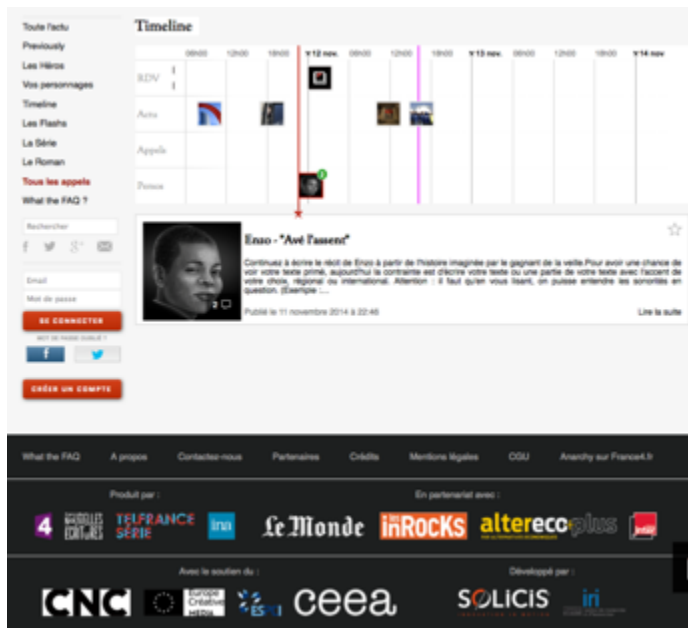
Toute l'actu
Previously
Les Héros
Vos personnages
Timeline
Les Flashs
La Série
Le Roman
Tous les appels
What the FAQ ?

Rechercher

Email
Mot de passe
SE CONNECTER
MOT DE PASSE OUBLIÉ ?

CRÉER UN COMPTE

Timeline

06h00 12h00 18h00 ▼12 nov. 06h00 12h00 18h00 ▼13 nov. 06h00 12h00 18h00 ▼14 nov

RDV
Actu
Appels
Persos

Enzo - "Avé l'assent"

Continuez à écrire le récit de Enzo à partir de l'histoire imaginée par le gagnant de la veille.Pour avoir une chance de voir votre texte primé, aujourd'hui la contrainte est d'écrire votre texte ou une partie de votre texte avec l'accent de votre choix, régional ou international. Attention : il faut qu'en vous lisant, on puisse entendre les sonorités en question. (Exemple : ...

Publié le 11 novembre 2014 à 22:46

Lire la suite

What the FAQ   A propos   Contactez-nous   Partenaires   Crédits   Mentions légales   CGU   Anarchy sur France4.fr

Produit par :
4   BAGGLES FORTUNES   TELFRANCE SÉRIE   ina

En partenariat avec :
Le Monde   les inRocKs   alternatives economiques plus   inter

Avec le soutien du :
CNC   Europe Creative MEDIA   ESPI   ceea

Développé par :
SOLICIS   iri